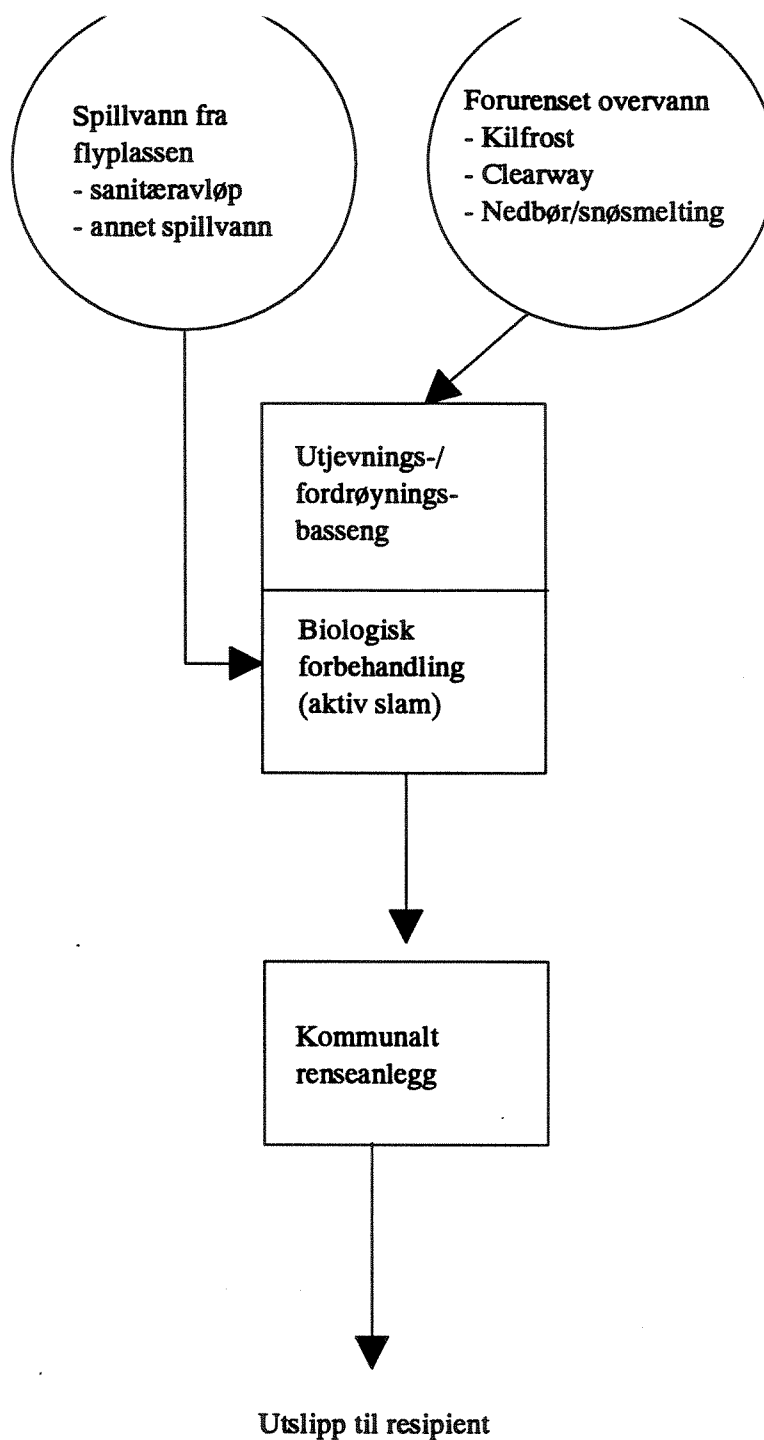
Spillvann fra flyplassen
- sanitæravløp
- annet spillvann

Forurenset overvann
- Kilfrost
- Clearway
- Nedbør/snøsmelting

Utjevnings-/ fordrøynings- basseng

Biologisk forbehandling (aktiv slam)

Kommunalt renseanlegg

Utslipp til resipient